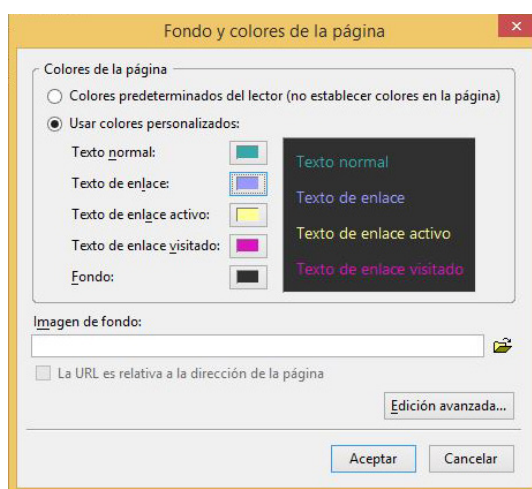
Fondo y colores de la página

Colores de la página

Colores predeterminados del lector (no establecer colores en la página)

Usar colores personalizados:

Texto normal:

Texto de enlace:

Texto de enlace activo:

Texto de enlace visitado:

Fondo:

Texto normal

Texto de enlace

Texto de enlace activo

Texto de enlace visitado

Imagen de fondo:

La URL es relativa a la dirección de la página

Edición avanzada...

Aceptar

Cancelar